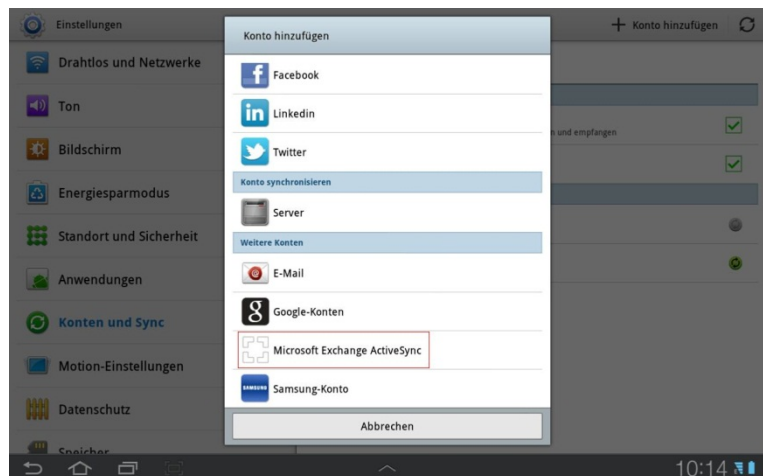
Einstellungen

Konto hinzufügen

+ Konto hinzufügen

Drahtlos und Netzwerke

Ton

Bildschirm

Energiesparmodus

Standort und Sicherheit

Anwendungen

Konten und Sync

Motion-Einstellungen

Datenschutz

Speicher

Facebook

Linkedin

Twitter

Konto synchronisieren

Server

Weitere Konten

E-Mail

Google-Konten

Microsoft Exchange ActiveSync

Samsung-Konto

Abbrechen

n und empfangen

10:14